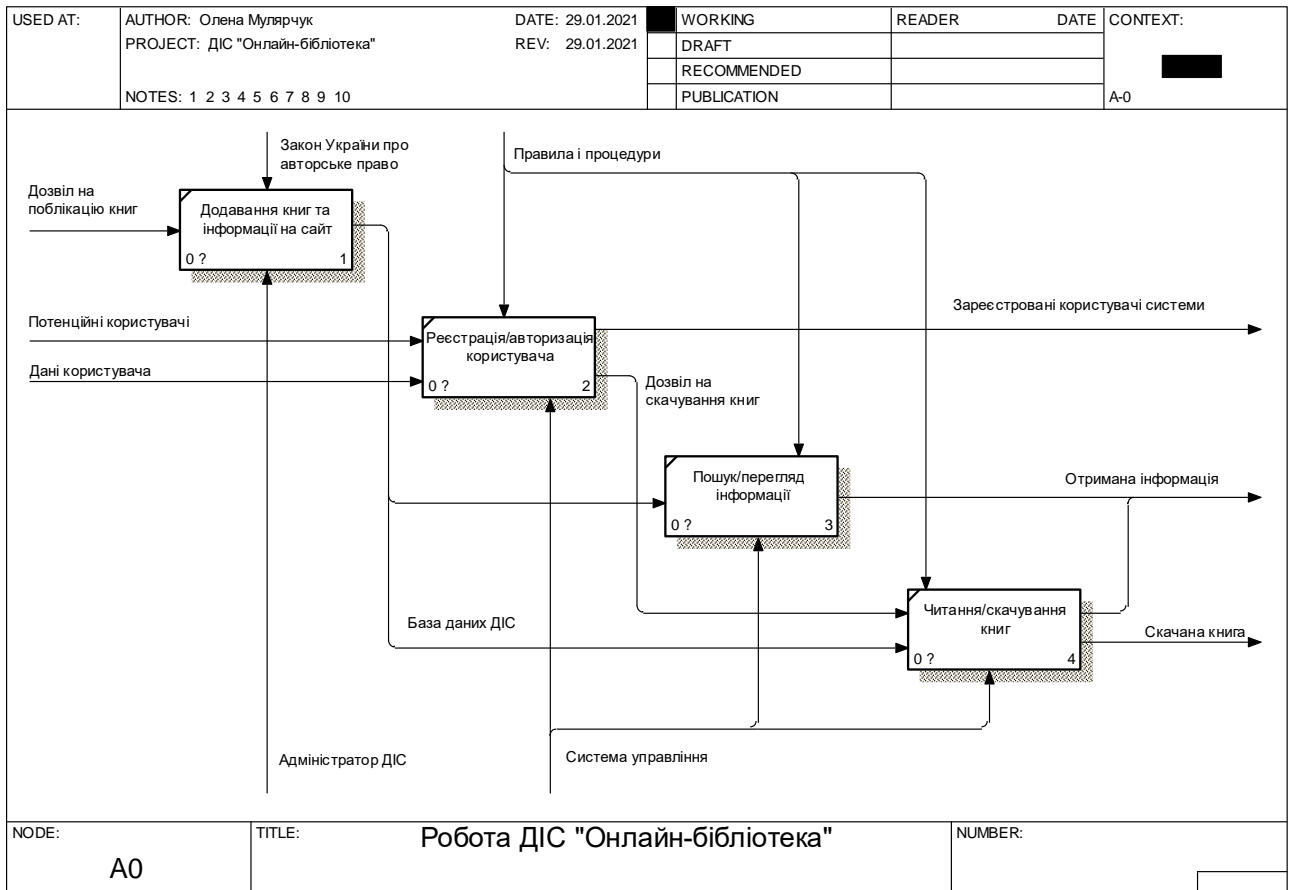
| USED AT: | AUTHOR: Олена Мулярчук DATE: 29.01.2021 | | WORKING | READER | DATE | CONTEXT: |
|---|---|---|---|---|---|---|
| | PROJECT: ДІС "Онлайн-бібліотека" REV: 29.01.2021 | | DRAFT | | | |
| | | | RECOMMENDED | | | |
| | NOTES: 1 2 3 4 5 6 7 8 9 10 | | PUBLICATION | | | A-0 |

Закон України про авторське право

Правила і процедури

Дозвіл на поблікацію книг

Додавання книг та інформації на сайт

0 ? 1

Потенційні користувачі

Дані користувача

Реєстрація/авторизація користувача

0 ? 2

Зареєстровані користувачі системи

Дозвіл на скачування книг

Пошук/перегляд інформації

0 ? 3

Отримана інформація

База даних ДІС

Читання/скачування книг

0 ? 4

Скачана книга

Адміністратор ДІС

Система управління

NODE: A0

TITLE: Робота ДІС "Онлайн-бібліотека"

NUMBER: